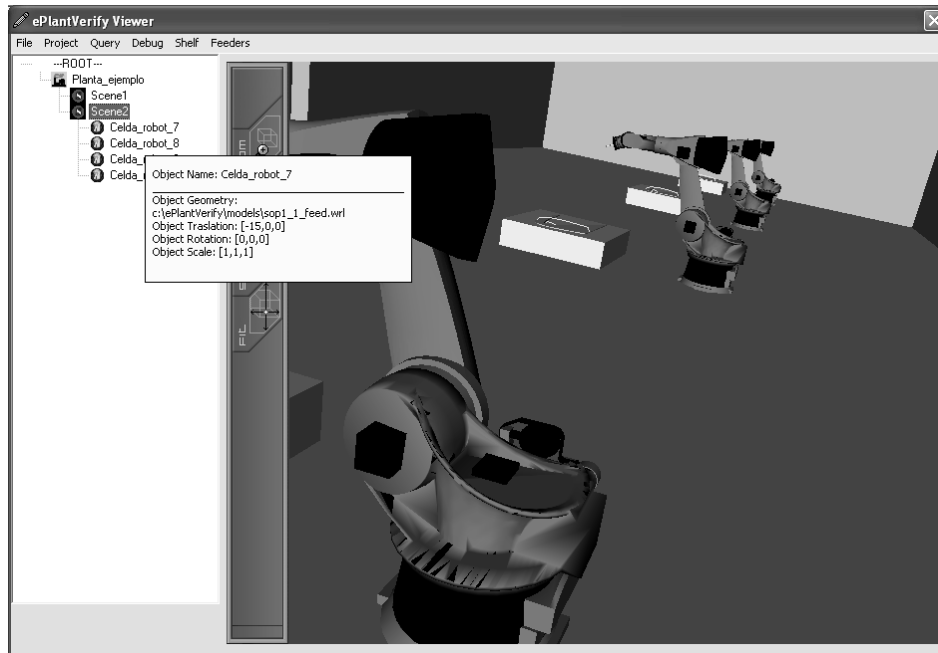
ePlantVerify Viewer

File Project Query Debug Shelf Feeders

--ROOT--
Planta_ejemplo
Scene1
Scene2
Celda_robot_7
Celda_robot_8
Celda_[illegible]
Celda_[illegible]

Object Name: Celda_robot_7

Object Geometry:
c:\ePlantVerify\models\sop1_1_feed.wrl
Object Traslation: [-15,0,0]
Object Rotation: [0,0,0]
Object Scale: [1,1,1]

FIT